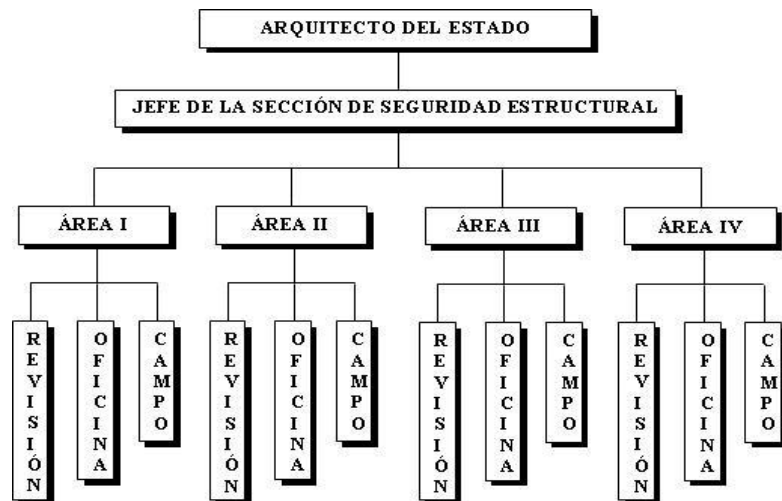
ARQUITECTO DEL ESTADO

JEFE DE LA SECCIÓN DE SEGURIDAD ESTRUCTURAL

ÁREA I

ÁREA II

ÁREA III

ÁREA IV

REVISIÓN

OFICINA

CAMPO

REVISIÓN

OFICINA

CAMPO

REVISIÓN

OFICINA

CAMPO

REVISIÓN

OFICINA

CAMPO